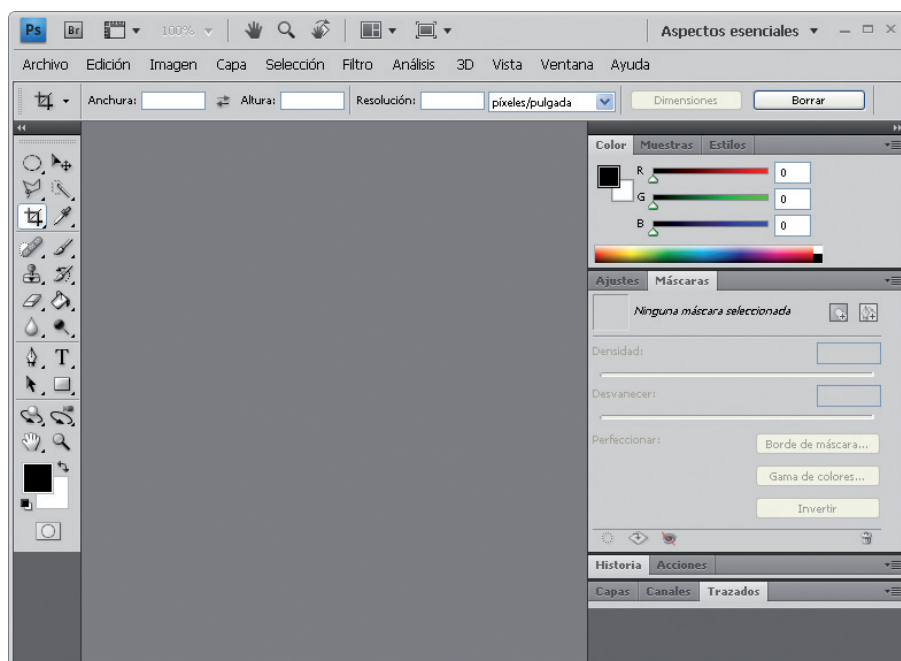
Ps Br 100%

Aspectos esenciales

Archivo Edición Imagen Capa Selección Filtro Análisis 3D Vista Ventana Ayuda

Anchura: Altura: Resolución: píxeles/pulgada Dimensiones Borrar

Color Muestras Estilos

R 0
G 0
B 0

Ajustes Máscaras

Ninguna máscara seleccionada

Densidad:

Desvanecer:

Perfeccionar:

Borde de máscara...

Gama de colores...

Invertir

Historia Acciones

Capas Canales Trazados